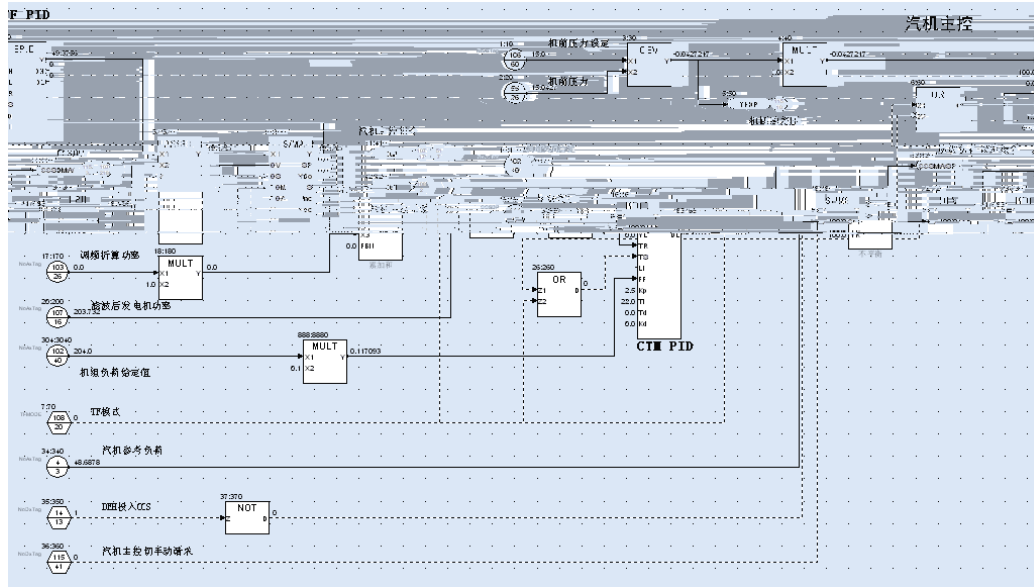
F PID

汽机主控

1:10
105
60
机前压力设定
15.0

2:20
55
70
机前压力
15.02

3:30
DEV
X1
X2
Y
-0.0427217

4:40
MULT
X1
X2
Y
-0.0427217

机前压力PID

17:170
103
35
调频折算功率
0.0

18:180
MULT
X1
1.0 X2
Y
0.0

25:200
107
16
滤波后发电机功率
203.732

304:3040
102
40
204.0
机组负荷给定值

888:8880
MULT
X1
0.1 X2
Y
0.117093

26:260
OR
Z1
Z2
D

TR
TS
LI
FF
2.5 Kp
22.0 Ti
0.0 Td
0.0 Kd

CTM PID

7:70
108
20
0
TF模式

34:340
4
3
48.6878
汽机参考负荷

35:350
14
13
1
DEH投入CCS

37:370
NOT
Z
D
0

36:360
115
41
0
汽机主控切手动请求